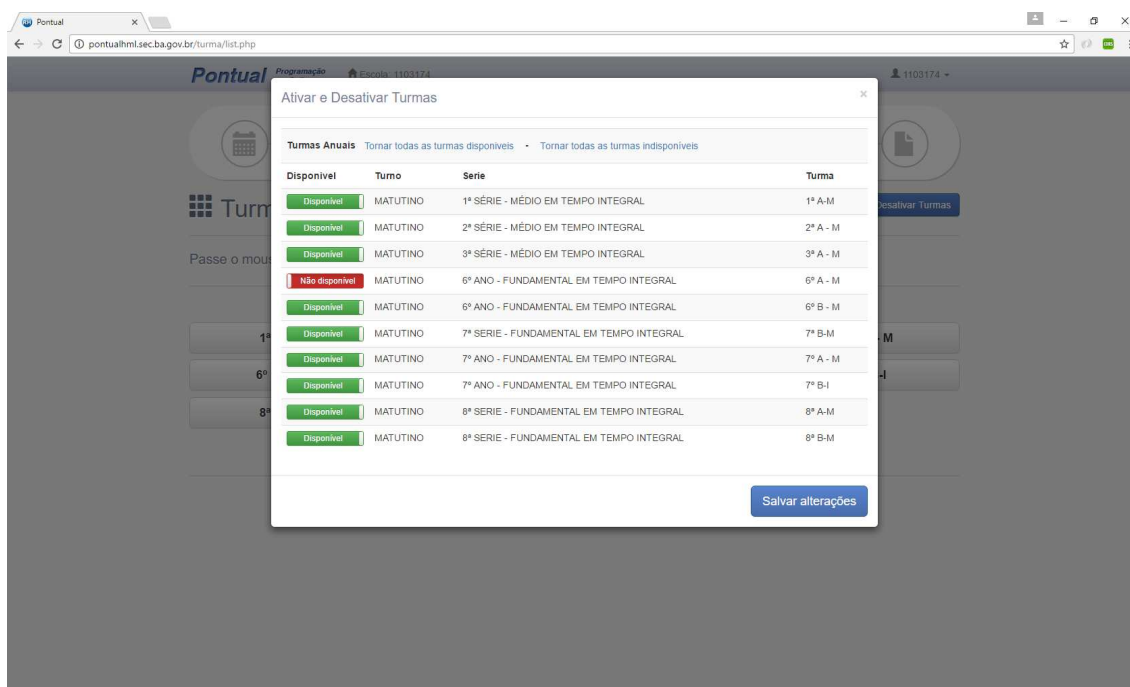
Pontual ×

pontualhml.sec.ba.gov.br/turma/list.php

Pontual Programação Escola: 1103174 1103174

Turm

Passe o mous

1ª
6º
8ª

esativar Turmas

- M
-I

Ativar e Desativar Turmas ×

Turmas Anuais Tornar todas as turmas disponíveis • Tornar todas as turmas indisponíveis

| Disponível | Turno | Serie | Turma |
|---|---|---|---|
| Disponível | MATUTINO | 1ª SÉRIE - MÉDIO EM TEMPO INTEGRAL | 1ª A-M |
| Disponível | MATUTINO | 2ª SÉRIE - MÉDIO EM TEMPO INTEGRAL | 2ª A - M |
| Disponível | MATUTINO | 3ª SÉRIE - MÉDIO EM TEMPO INTEGRAL | 3ª A - M |
| Não disponível | MATUTINO | 6º ANO - FUNDAMENTAL EM TEMPO INTEGRAL | 6º A - M |
| Disponível | MATUTINO | 6º ANO - FUNDAMENTAL EM TEMPO INTEGRAL | 6º B - M |
| Disponível | MATUTINO | 7ª SERIE - FUNDAMENTAL EM TEMPO INTEGRAL | 7ª B-M |
| Disponível | MATUTINO | 7º ANO - FUNDAMENTAL EM TEMPO INTEGRAL | 7º A - M |
| Disponível | MATUTINO | 7º ANO - FUNDAMENTAL EM TEMPO INTEGRAL | 7º B-I |
| Disponível | MATUTINO | 8ª SERIE - FUNDAMENTAL EM TEMPO INTEGRAL | 8ª A-M |
| Disponível | MATUTINO | 8ª SERIE - FUNDAMENTAL EM TEMPO INTEGRAL | 8ª B-M |

Salvar alterações